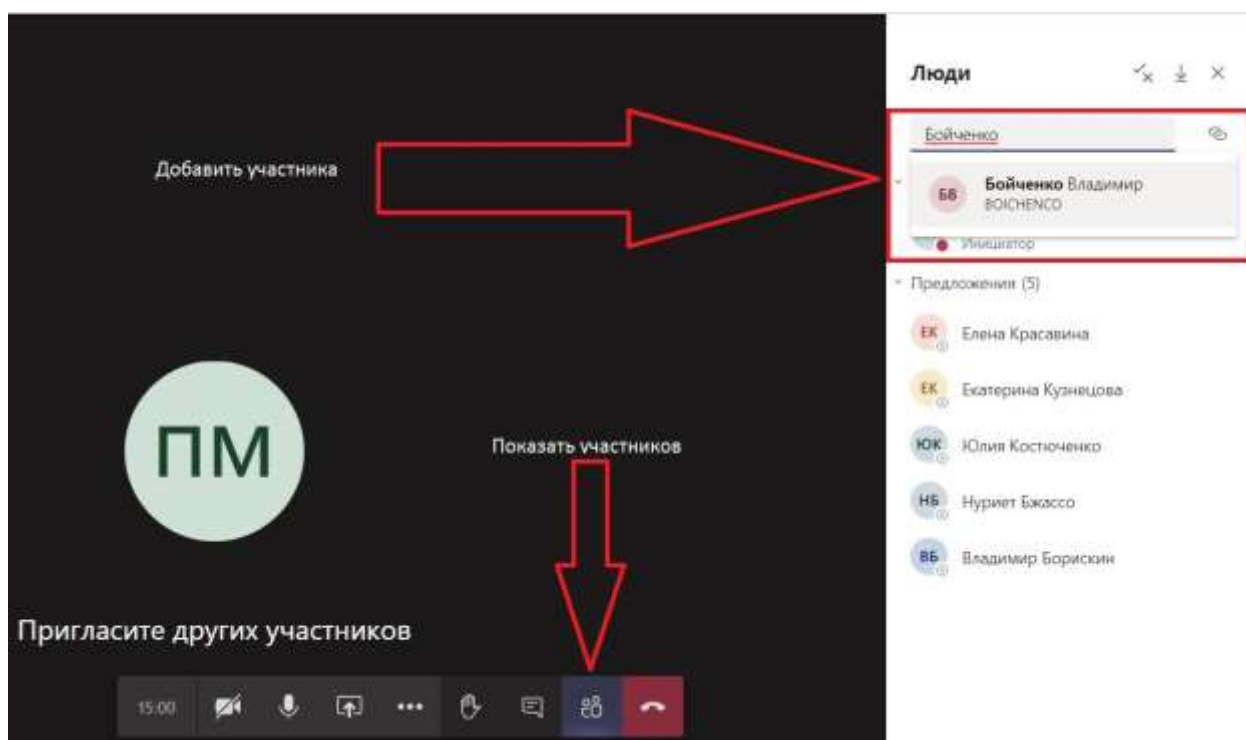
Добавить участника

ПМ

Показать участников

Пригласите других участников

15:00

Люди

Бойченко

БВ Бойченко Владимир
BOICHENCO

Инициатор

Предложения (5)

ЕК Елена Красавина

ЕК Екатерина Кузнецова

ЮК Юлия Костюченко

НБ Нуриет Бжассо

ВБ Владимир Борискин